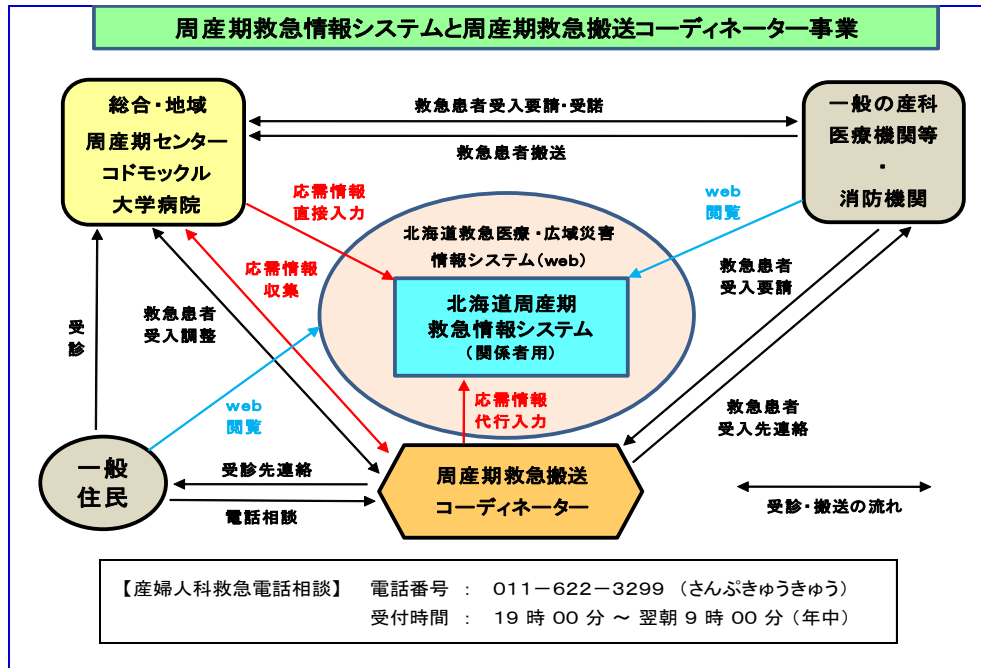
周産期救急情報システムと周産期救急搬送コーディネーター事業

総合・地域
周産期センター
コドモックル
大学病院

救急患者受入要請・受諾

救急患者搬送

一般の産科
医療機関等
・
消防機関

応需情報
直接入力

web
閲覧

北海道救急医療・広域災害
情報システム（web）

応需情報
収集

北海道周産期
救急情報システム
（関係者用）

救急患者
受入要請

受診

救急患者
受入調整

web
閲覧

応需情報
代行入力

救急患者
受入先連絡

一般
住民

受診先連絡

電話相談

周産期救急搬送
コーディネーター

受診・搬送の流れ

【産婦人科救急電話相談】　電話番号　：　011－622－3299（さんぷきゅうきゅう）
受付時間　：　19 時 00 分 ～ 翌朝 9 時 00 分（年中）